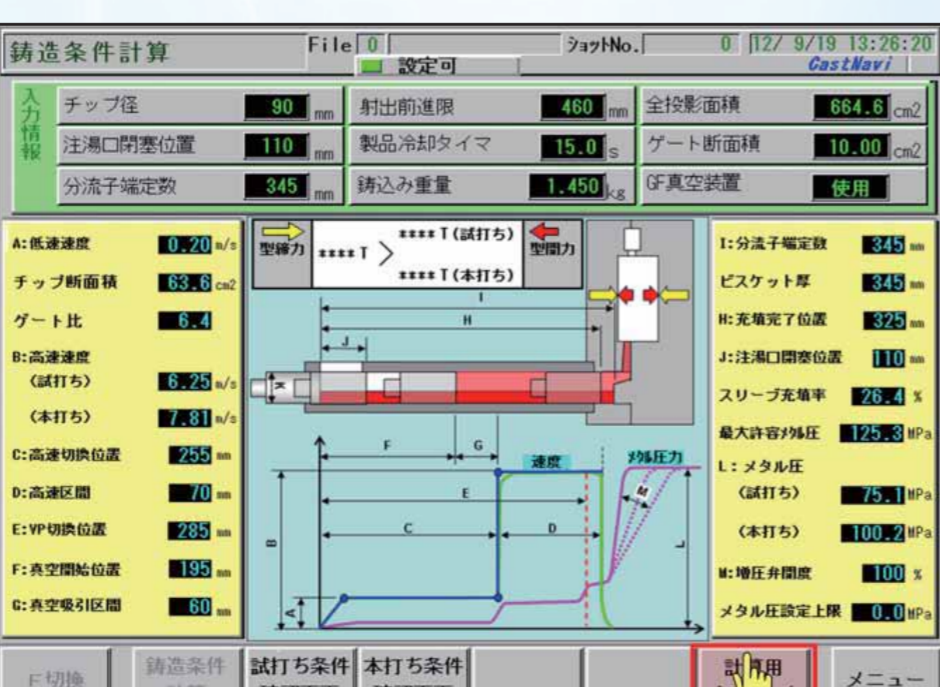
鋳造条件計算

File 0

設定可

ｼｮｯﾄNo. 0 12/ 9/19 13:26:20

CastNavi

入力情報

チップ径 90 mm

注湯口閉塞位置 110 mm

分流子端定数 345 mm

射出前進限 460 mm

製品冷却タイマ 15.0 s

鋳込み重量 1.450 kg

全投影面積 664.6 cm2

ゲート断面積 10.00 cm2

GF真空装置 使用

A:低速速度 0.20 m/s

チップ断面積 63.6 cm2

ゲート比 6.4

B:高速速度

（試打ち） 6.25 m/s

（本打ち） 7.81 m/s

C:高速切換位置 255 mm

D:高速区間 70 mm

E:VP切換位置 285 mm

F:真空開始位置 195 mm

G:真空吸引区間 60 mm

型締力

**** T

**** T（試打ち）

**** T（本打ち）

型開力

I

H

J

K

F

G

速度

ﾒﾀﾙ圧力

M

E

C

D

B

A

L

I:分流子端定数 345 mm

ビスケット厚 345 mm

H:充填完了位置 325 mm

J:注湯口閉塞位置 110 mm

スリーブ充填率 26.4 %

最大許容ﾒﾀﾙ圧 125.3 MPa

L：メタル圧

（試打ち） 75.1 MPa

（本打ち） 100.2 MPa

M:増圧弁開度 100 %

メタル圧設定上限 0.0 MPa

F切換

鋳造条件

試打ち条件

本打ち条件

計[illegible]用

メニュー